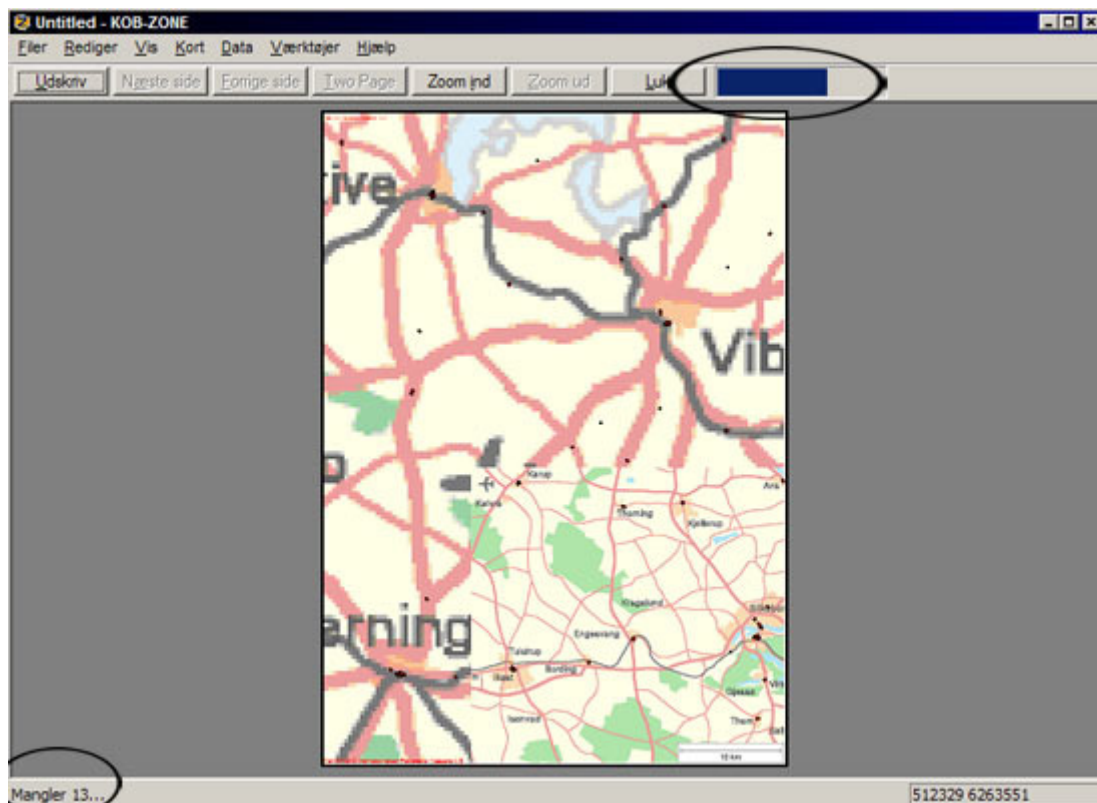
Untitled - KOB-ZONE

Filer Rediger Vis Kort Data Værktøjer Hjælp

Udskriv Næste side Forrige side Two Page Zoom ind Zoom ud Luk

tive

Vib

rning

Karup

Karup

Thorning

Kjellerup

Engesvang

Kragelund

Ikast

Bording

Isenvad

Silkeb

Them

Ans

Virk

Gjessø

10 km

Mangler 13...

512329 6263551